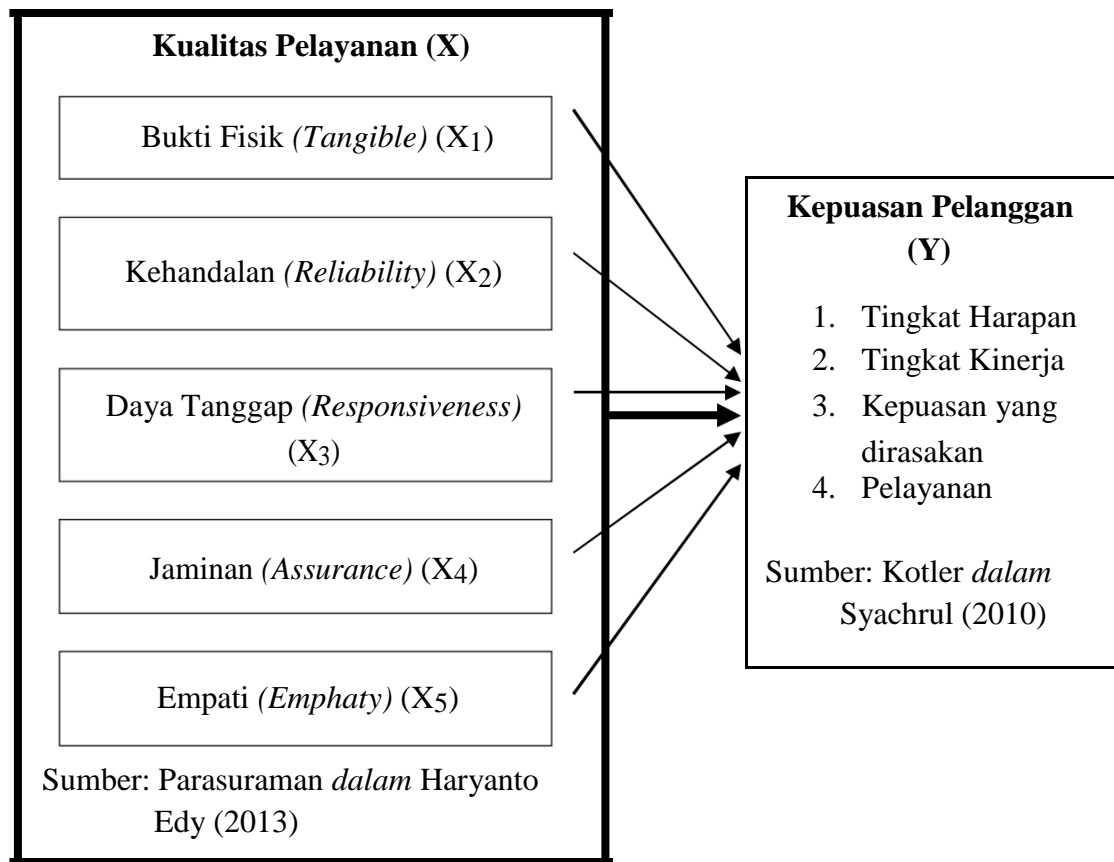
Kualitas Pelayanan (X)

Bukti Fisik (Tangible) ($X_1$)

Kehandalan (Reliability) ($X_2$)

Daya Tanggap (Responsiveness) ($X_3$)

Jaminan (Assurance) ($X_4$)

Empati (Emphaty) ($X_5$)

Sumber: Parasuraman dalam Haryanto Edy (2013)

Kepuasan Pelanggan (Y)

1. Tingkat Harapan
2. Tingkat Kinerja
3. Kepuasan yang dirasakan
4. Pelayanan

Sumber: Kotler dalam Syachrul (2010)